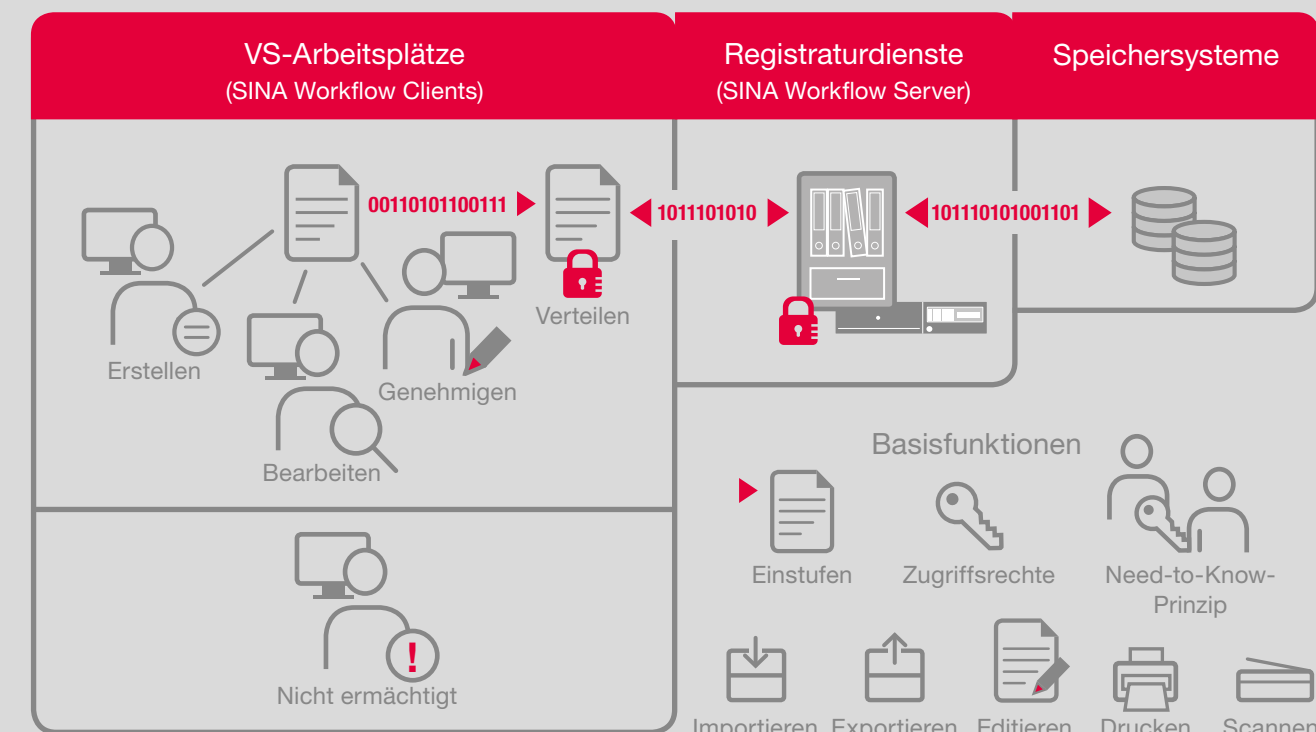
VS-Arbeitsplätze
(SINA Workflow Clients)

Registraturdienste
(SINA Workflow Server)

Speichersysteme

00110101100111

1011101010

101110101001101

Erstellen

Verteilen

Genehmigen

Bearbeiten

Nicht ermächtigt

Basisfunktionen

Einstufen

Zugriffsrechte

Need-to-Know-Prinzip

Importieren Exportieren Editieren Drucken Scannen